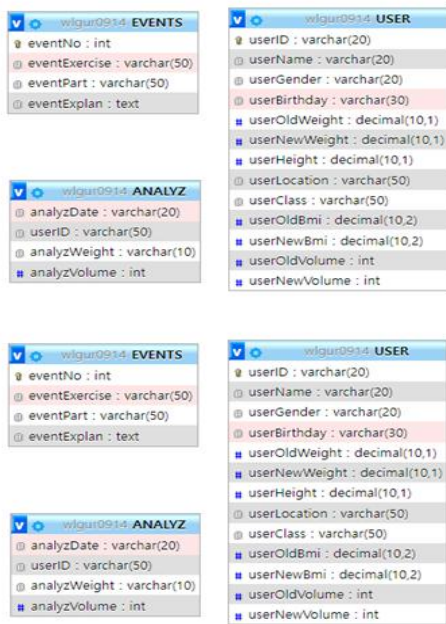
wlgur0914 EVENTS
eventNo : int
eventExercise : varchar(50)
eventPart : varchar(50)
eventExplan : text

wlgur0914 USER
userID : varchar(20)
userName : varchar(20)
userGender : varchar(20)
userBirthday : varchar(30)
userOldWeight : decimal(10,1)
userNewWeight : decimal(10,1)
userHeight : decimal(10,1)
userLocation : varchar(50)
userClass : varchar(50)
userOldBmi : decimal(10,2)
userNewBmi : decimal(10,2)
userOldVolume : int
userNewVolume : int

wlgur0914 ANALYZ
analyzDate : varchar(20)
userID : varchar(50)
analyzWeight : varchar(10)
analyzVolume : int

wlgur0914 EVENTS
eventNo : int
eventExercise : varchar(50)
eventPart : varchar(50)
eventExplan : text

wlgur0914 USER
userID : varchar(20)
userName : varchar(20)
userGender : varchar(20)
userBirthday : varchar(30)
userOldWeight : decimal(10,1)
userNewWeight : decimal(10,1)
userHeight : decimal(10,1)
userLocation : varchar(50)
userClass : varchar(50)
userOldBmi : decimal(10,2)
userNewBmi : decimal(10,2)
userOldVolume : int
userNewVolume : int

wlgur0914 ANALYZ
analyzDate : varchar(20)
userID : varchar(50)
analyzWeight : varchar(10)
analyzVolume : int